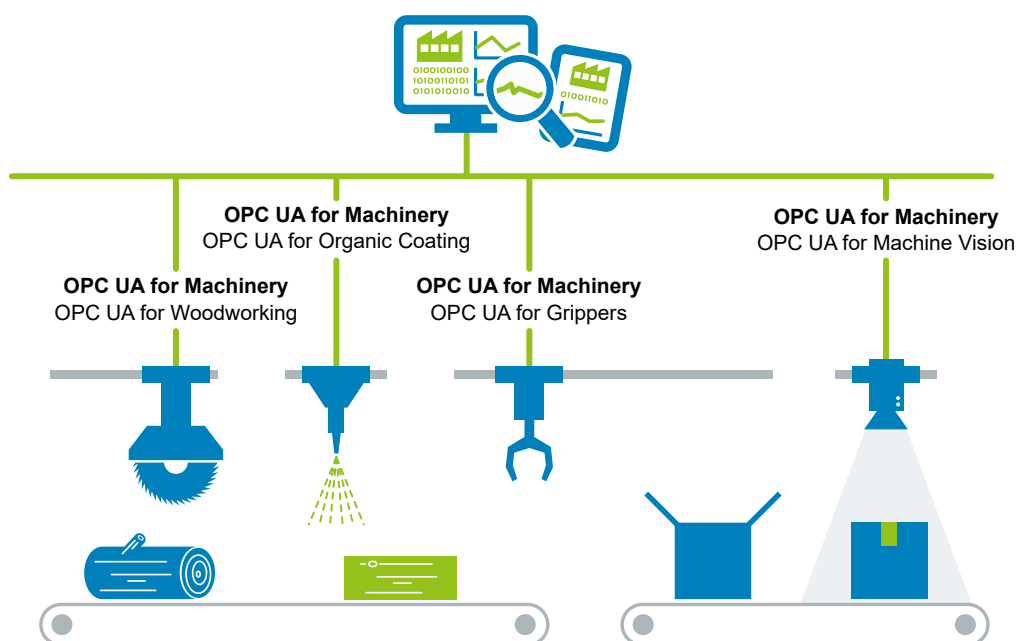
0100100100
1010011010101
0101010010

0100111010

OPC UA for Machinery
OPC UA for Organic Coating

OPC UA for Machinery
OPC UA for Machine Vision

OPC UA for Machinery
OPC UA for Woodworking

OPC UA for Machinery
OPC UA for Grippers